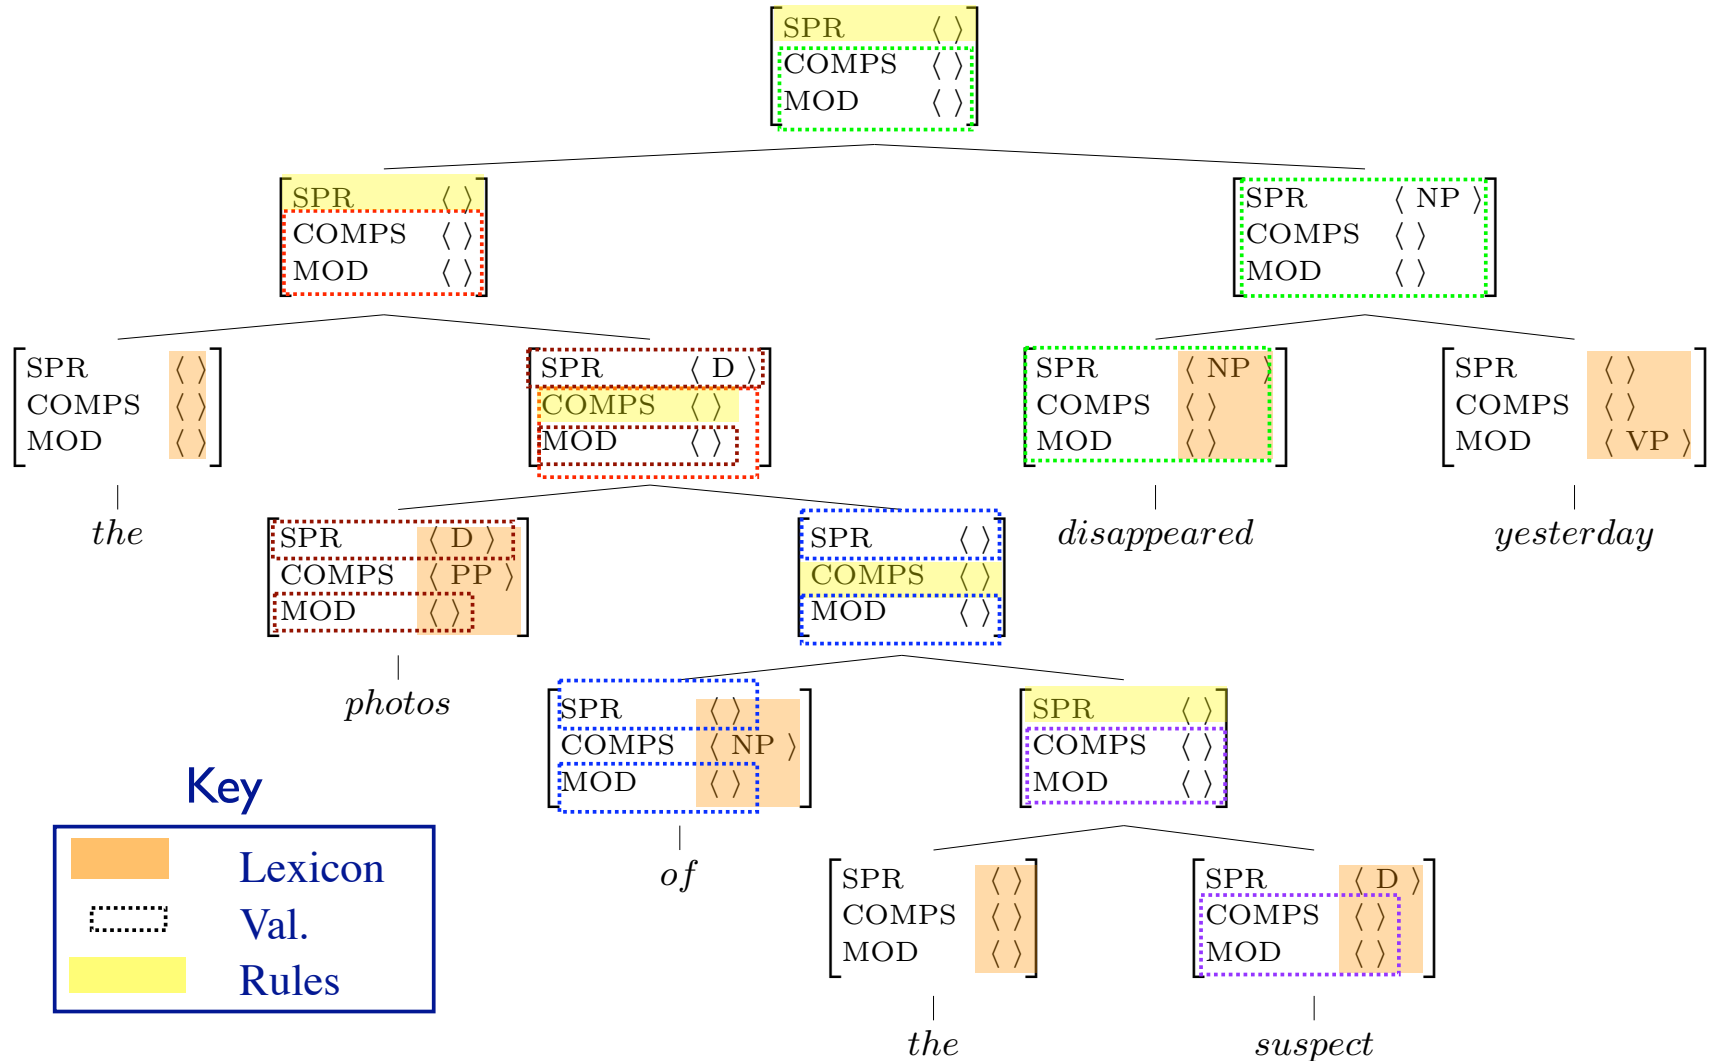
SPR ⟨ ⟩
COMPS ⟨ ⟩
MOD ⟨ ⟩

SPR ⟨ ⟩
COMPS ⟨ ⟩
MOD ⟨ ⟩

SPR ⟨ NP ⟩
COMPS ⟨ ⟩
MOD ⟨ ⟩

SPR ⟨ ⟩
COMPS ⟨ ⟩
MOD ⟨ ⟩

the

SPR ⟨ D ⟩
COMPS ⟨ ⟩
MOD ⟨ ⟩

SPR ⟨ NP ⟩
COMPS ⟨ ⟩
MOD ⟨ ⟩

disappeared

SPR ⟨ ⟩
COMPS ⟨ ⟩
MOD ⟨ VP ⟩

yesterday

SPR ⟨ D ⟩
COMPS ⟨ PP ⟩
MOD ⟨ ⟩

photos

SPR ⟨ ⟩
COMPS ⟨ ⟩
MOD ⟨ ⟩

SPR ⟨ ⟩
COMPS ⟨ NP ⟩
MOD ⟨ ⟩

of

SPR ⟨ ⟩
COMPS ⟨ ⟩
MOD ⟨ ⟩

SPR ⟨ ⟩
COMPS ⟨ ⟩
MOD ⟨ ⟩

the

SPR ⟨ D ⟩
COMPS ⟨ ⟩
MOD ⟨ ⟩

suspect

Key
Lexicon
Val.
Rules